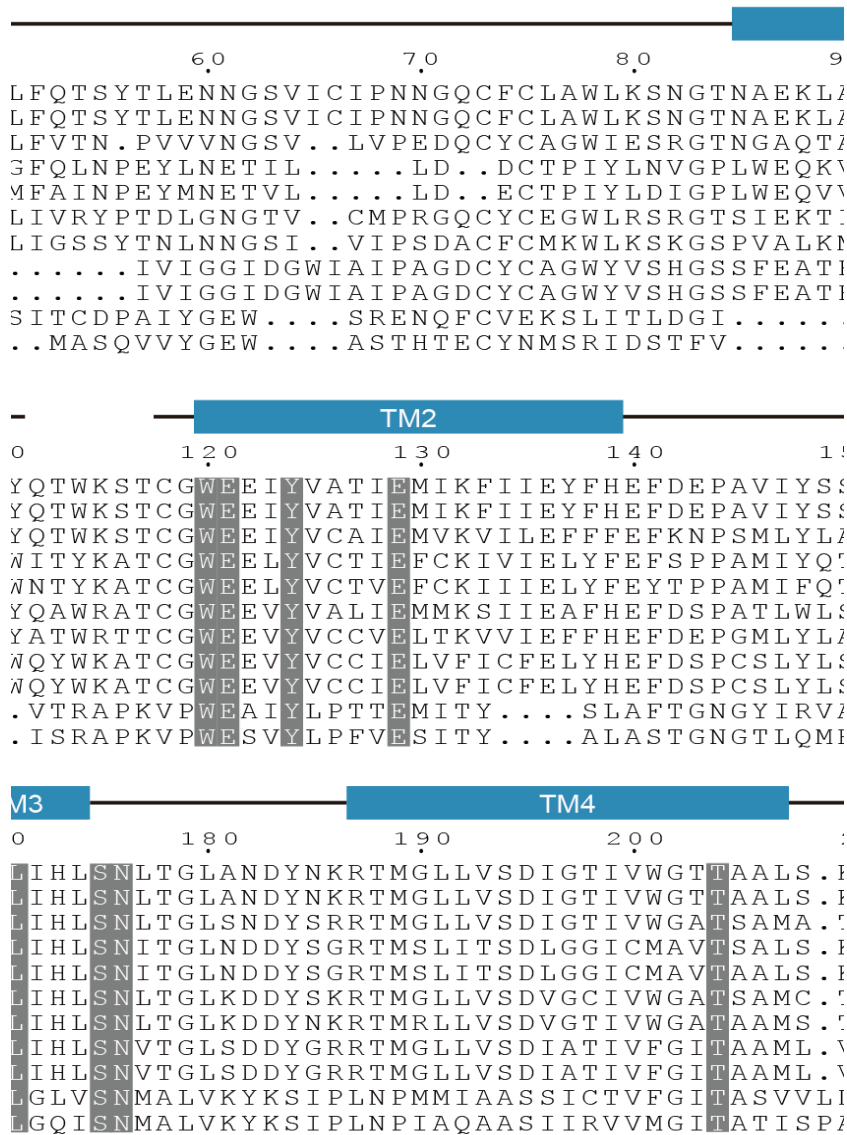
60 70 80 9
LFQTSYTLENNGSVICIPNNGQCFCLAWLKSNGTNAEKLA
LFQTSYTLENNGSVICIPNNGQCFCLAWLKSNGTNAEKLA
LFVTN.PVVVNGSV..LVPEDQCYCAGWIESRGTNGAQTA
GFQLNPEYLNETIL.....LD..DCTPIYLNVGPLWEQKV
MFAINPEYMNETVL.....LD..ECTPIYLDIGPLWEQVV
LIVRYPTDLGNGTV..CMPRGQCYCEGWLRSRGTSIEKTI
LIGSSYTNLNNGSI..VIPSDACFCMKWLKSKGSPVALKN
......IVIGGIDGWIAIPAGDCYCAGWYVSHGSSFEATH
......IVIGGIDGWIAIPAGDCYCAGWYVSHGSSFEATH
SITCDPAIYGEW....SRENQFCVEKSLITLDGI.....
..MASQVVYGEW....ASTHTECYNMSRIDSTFV.....

TM2
0 120 130 140 15
YQTWKSTCGWEEIYVATIEMIKFIIEYFHEFDEPAVIYSS
YQTWKSTCGWEEIYVATIEMIKFIIEYFHEFDEPAVIYSS
YQTWKSTCGWEEIYVCAIEMVKVILEFFFEFKNPSMLYLA
WITYKATCGWEELYVCTIEFCKIVIELYFEFSPPAMIYQT
WNTYKATCGWEELYVCTVEFCKIIIELYFEYTPPAMIFQT
YQAWRATCGWEEVYVALIEMMKSIIEAFHEFDSPATLWLS
YATWRTTCGWEEVYVCCVELTKVVIEFFHEFDEPGMLYLA
WQYWKATCGWEEVYVCCIELVFICFELYHEFDSPCSLYLS
WQYWKATCGWEEVYVCCIELVFICFELYHEFDSPCSLYLS
.VTRAPKVPWEAIYLPTTEMITY....SLAFTGNGYIRVA
.ISRAPKVPWESVYLPFVESITY....ALASTGNGTLQMH

M3 TM4
0 180 190 200
LIHLSNLTGLANDYNKRTMGLLVSDIGTIVWGTTAALS.K
LIHLSNLTGLANDYNKRTMGLLVSDIGTIVWGTTAALS.K
LIHLSNLTGLSNDYSRRTMGLLVSDIGTIVWGATSAMA.T
LIHLSNITGLNDDYSGRTMSLITSDLGGICMAVTSALS.K
LIHLSNITGLNDDYSGRTMSLITSDLGGICMAVTAALS.K
LIHLSNLTGLKDDYSKRTMGLLVSDVGCIVWGATSAMC.T
LIHLSNLTGLKDDYNKRTMRLLVSDVGTIVWGATAAMS.T
LIHLSNVTGLSDDYGRRTMGLLVSDIATIVFGITAAML.V
LIHLSNVTGLSDDYGRRTMGLLVSDIATIVFGITAAML.V
LGLVSNMALVKYKSIPLNPMMIAASSICTVFGITASVVLI
LGQISNMALVKYKSIPLNPIAQAASIIRVVMGITATISPA